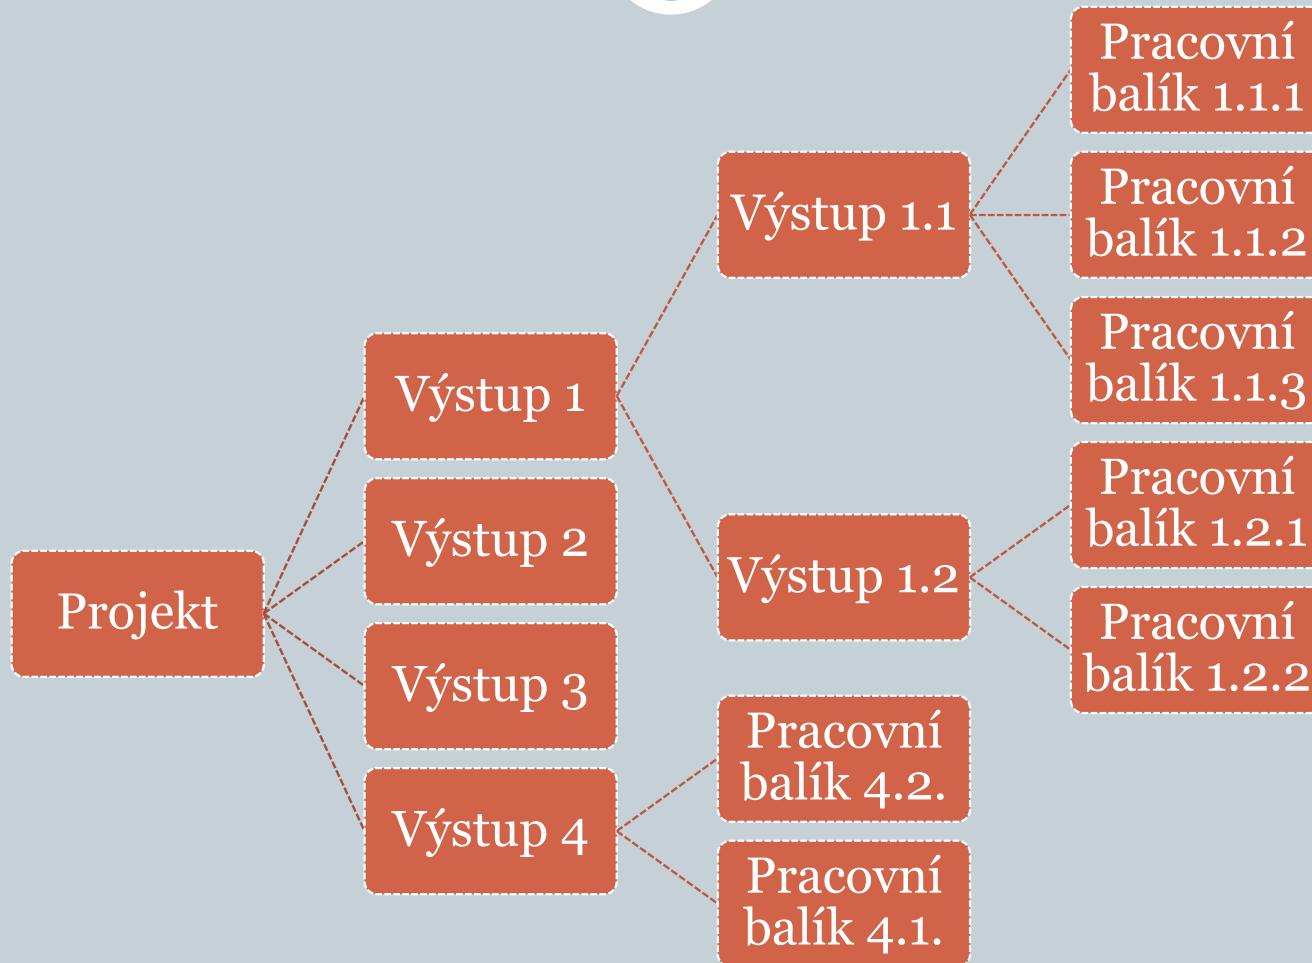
Projekt

Výstup 1

Výstup 2

Výstup 3

Výstup 4

Výstup 1.1

Výstup 1.2

Pracovní balík 4.2.

Pracovní balík 4.1.

Pracovní balík 1.1.1

Pracovní balík 1.1.2

Pracovní balík 1.1.3

Pracovní balík 1.2.1

Pracovní balík 1.2.2